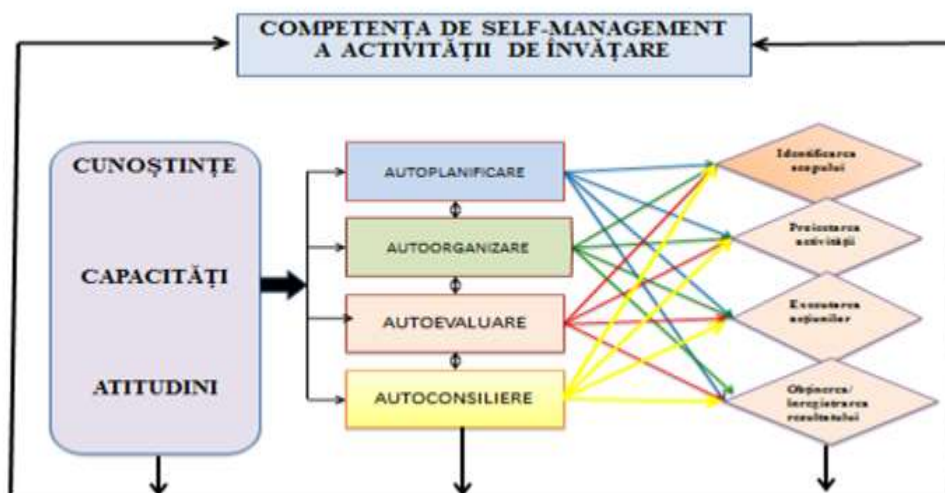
COMPETENȚA DE SELF-MANAGEMENT A ACTIVITĂȚII DE ÎNVĂȚARE

CUNOȘTINȚE

CAPACITĂȚI

ATITUDINI

AUTOPLANIFICARE

AUTOORGANIZARE

AUTOEVALUARE

AUTOCONSILIERE

Identificarea scopului

Proiectarea activității

Executarea acțiunilor

Obținerea/ înregistrarea rezultatului